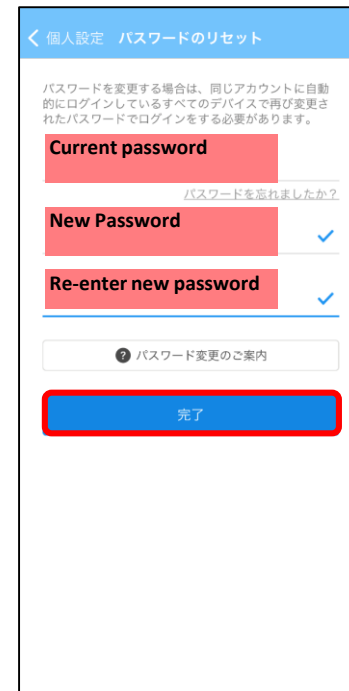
個人設定 パスワードのリセット

パスワードを変更する場合は、同じアカウントに自動的にログインしているすべてのデバイスで再び変更されたパスワードでログインをする必要があります。

Current password

パスワードを忘れましたか？

New Password

Re-enter new password

パスワード変更のご案内

完了